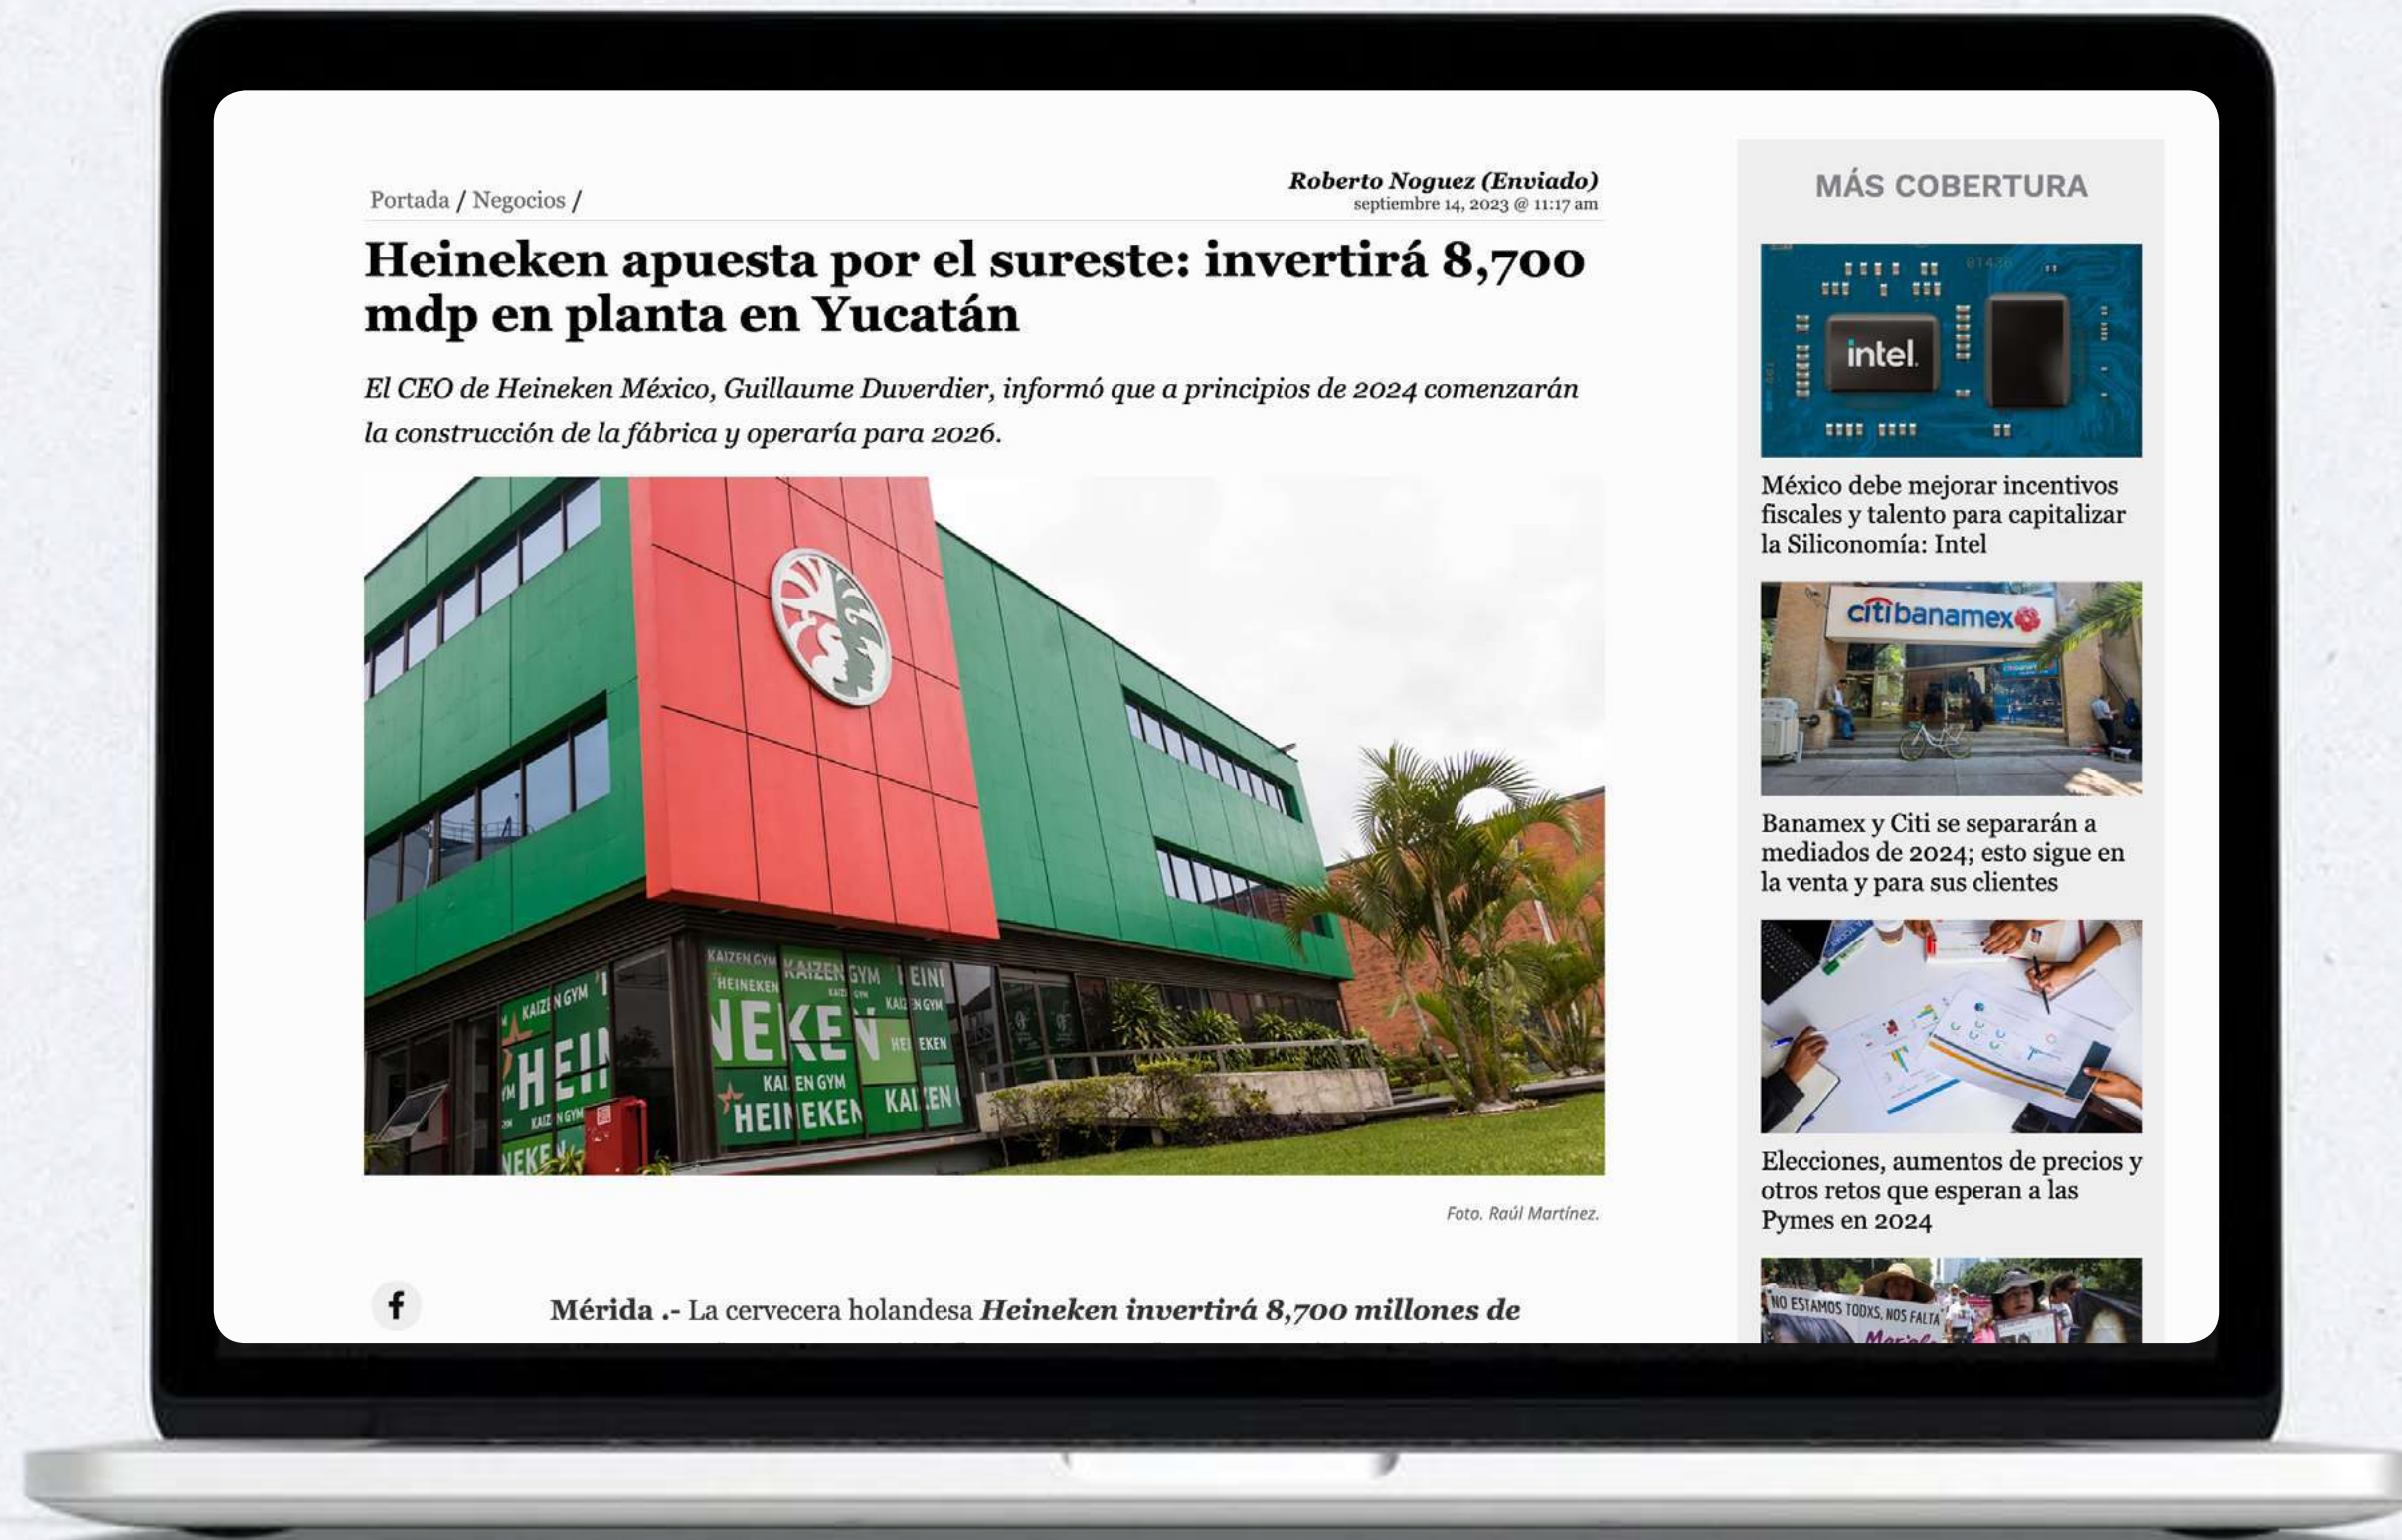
Portada / Negocios /

Roberto Noguez (Enviado)
septiembre 14, 2023 @ 11:17 am

Heineken apuesta por el sureste: invertirá 8,700 mdp en planta en Yucatán

El CEO de Heineken México, Guillaume Duverdier, informó que a principios de 2024 comenzarán la construcción de la fábrica y operaría para 2026.

KAIZEN GYM HEINEKEN

Foto. Raúl Martínez.

Mérida .- La cervecera holandesa Heineken invertirá 8,700 millones de

MÁS COBERTURA

intel.

México debe mejorar incentivos fiscales y talento para capitalizar la Siliconomía: Intel

citibanamex

Banamex y Citi se separarán a mediados de 2024; esto sigue en la venta y para sus clientes

Elecciones, aumentos de precios y otros retos que esperan a las Pymes en 2024

NO ESTAMOS TODXS, NOS FALTA